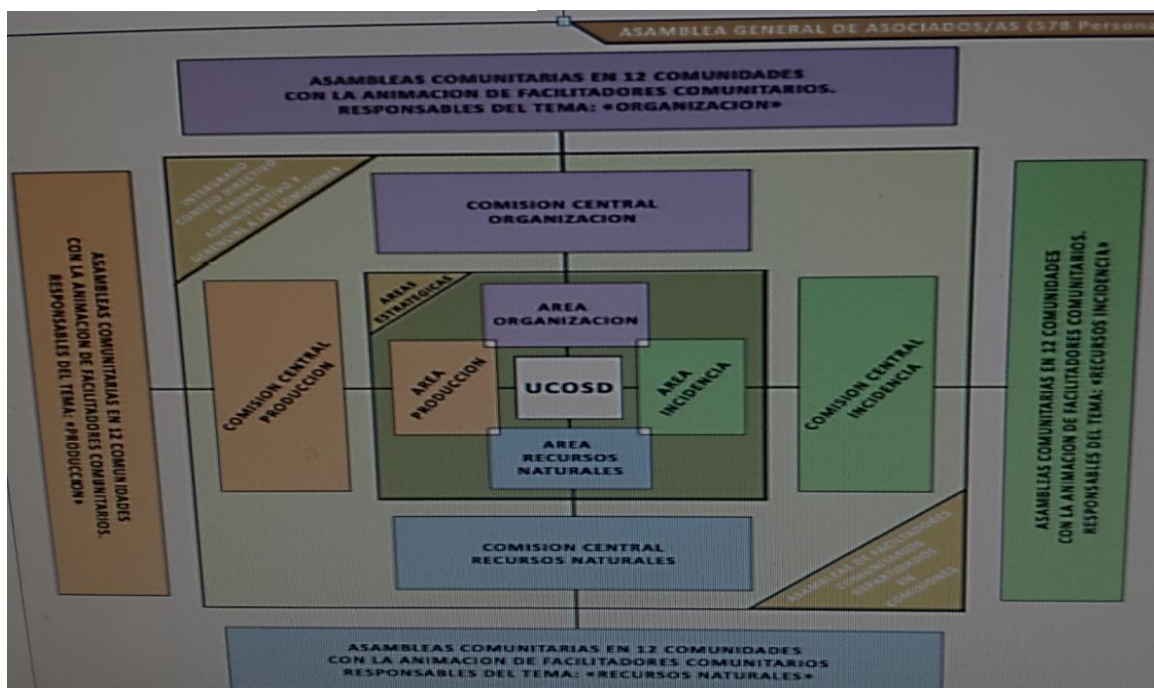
ASAMBLEA GENERAL DE ASOCIADOS/AS (578 Person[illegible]

ASAMBLEAS COMUNITARIAS EN 12 COMUNIDADES CON LA ANIMACION DE FACILITADORES COMUNITARIOS. RESPONSABLES DEL TEMA: «ORGANIZACION»

INTEGRADO CONSEJO DIRECTIVO PERSONAL ADMINISTRATIVO Y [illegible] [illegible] LAS COMISIONES

COMISION CENTRAL ORGANIZACION

ASAMBLEAS COMUNITARIAS EN 12 COMUNIDADES CON LA ANIMACION DE FACILITADORES COMUNITARIOS. RESPONSABLES DEL TEMA: «PRODUCCION»

AREAS ESTRATEGICAS

AREA ORGANIZACION

COMISION CENTRAL PRODUCCION

AREA PRODUCCION

UCOSD

AREA INCIDENCIA

COMISION CENTRAL INCIDENCIA

AREA RECURSOS NATURALES

ASAMBLEAS COMUNITARIAS EN 12 COMUNIDADES CON LA ANIMACION DE FACILITADORES COMUNITARIOS. RESPONSABLES DEL TEMA: «RECURSOS INCIDENCIA»

COMISION CENTRAL RECURSOS NATURALES

ASAMBLEAS DE FACILITADORES COMUNITARIOS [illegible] EN COMISIONES

ASAMBLEAS COMUNITARIAS EN 12 COMUNIDADES CON LA ANIMACION DE FACILITADORES COMUNITARIOS RESPONSABLES DEL TEMA: «RECURSOS NATURALES»